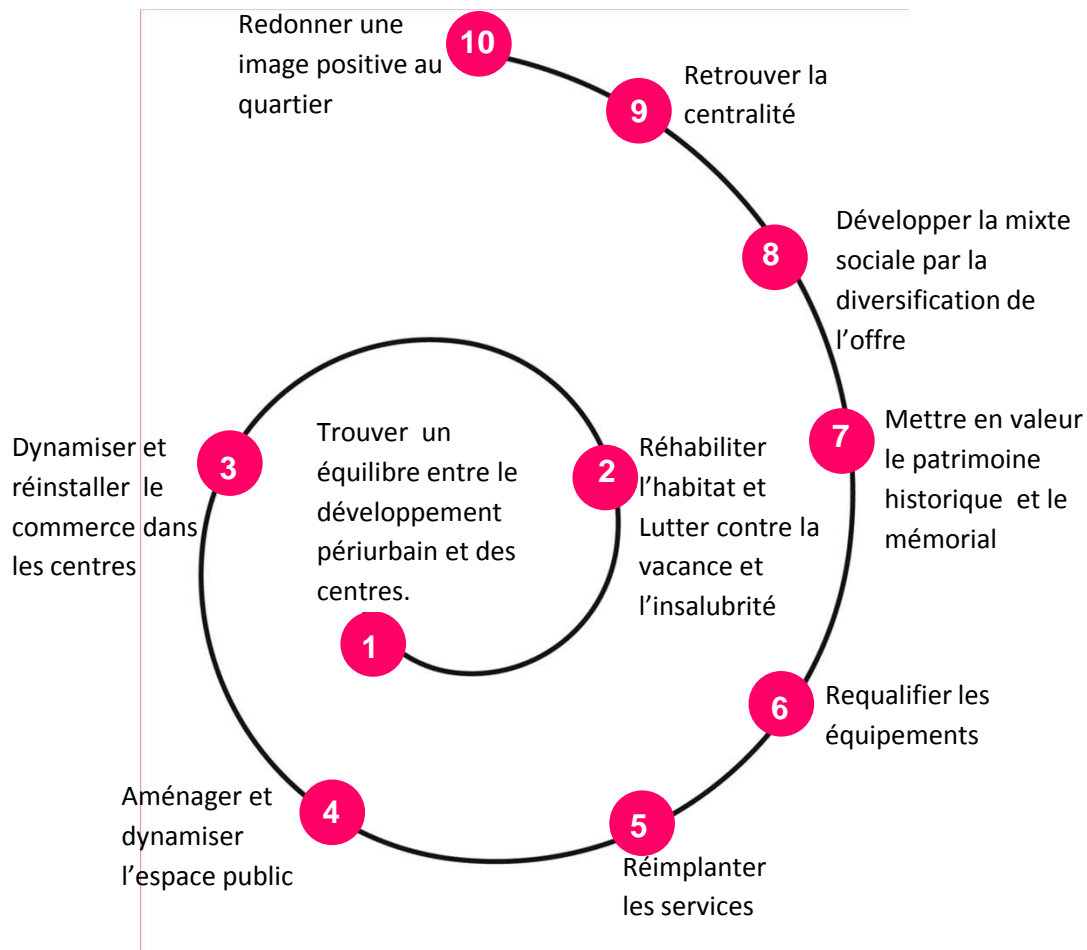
1

Trouver un équilibre entre le développement périurbain et des centres.

2

Réhabiliter l'habitat et Lutter contre la vacance et l'insalubrité

3

Dynamiser et réinstaller le commerce dans les centres

4

Aménager et dynamiser l'espace public

5

Réimplanter les services

6

Requalifier les équipements

7

Mettre en valeur le patrimoine historique et le mémorial

8

Développer la mixte sociale par la diversification de l'offre

9

Retrouver la centralité

10

Redonner une image positive au quartier